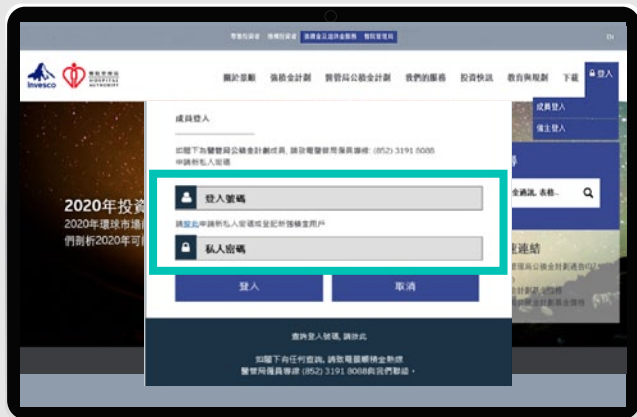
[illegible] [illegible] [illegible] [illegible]

En

Invesco

HOSPITAL AUTHORITY

關於景順 強積金計劃 醫管局公積金計劃 我們的服務 投資快訊 教育與規劃 下載 登入

成員登入

僱主登入

成員登入

如閣下為醫管局公積金計劃成員，請致電醫管局僱員專線: (852) 3191 8088 申請新私人密碼

登入號碼

請按此申請新私人密碼或登記新僱鏞主用戶

私人密碼

登入

取消

查詢登入號碼，請按此

如閣下有任何查詢，請致電景順積金熱線 醫管局僱員專線 (852) 3191 8088與我們聯絡。

2020年投資

2020年環球市場

們剖析2020年可

全通訊、表格…

連結